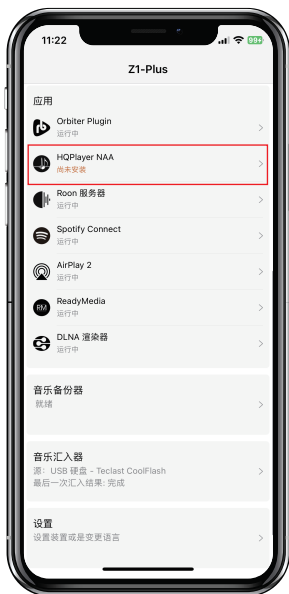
11:22

Z1-Plus

应用

Orbiter Plugin
运行中

HQPlayer NAA
尚未安装

Roon 服务器
运行中

Spotify Connect
运行中

AirPlay 2
运行中

RM

ReadyMedia
运行中

DLNA 渲染器
运行中

音乐备份器
就绪

音乐汇入器
源：USB 硬盘 - Teclast CoolFlash
最后一次汇入结果：完成

设置
设置装置或是变更语言